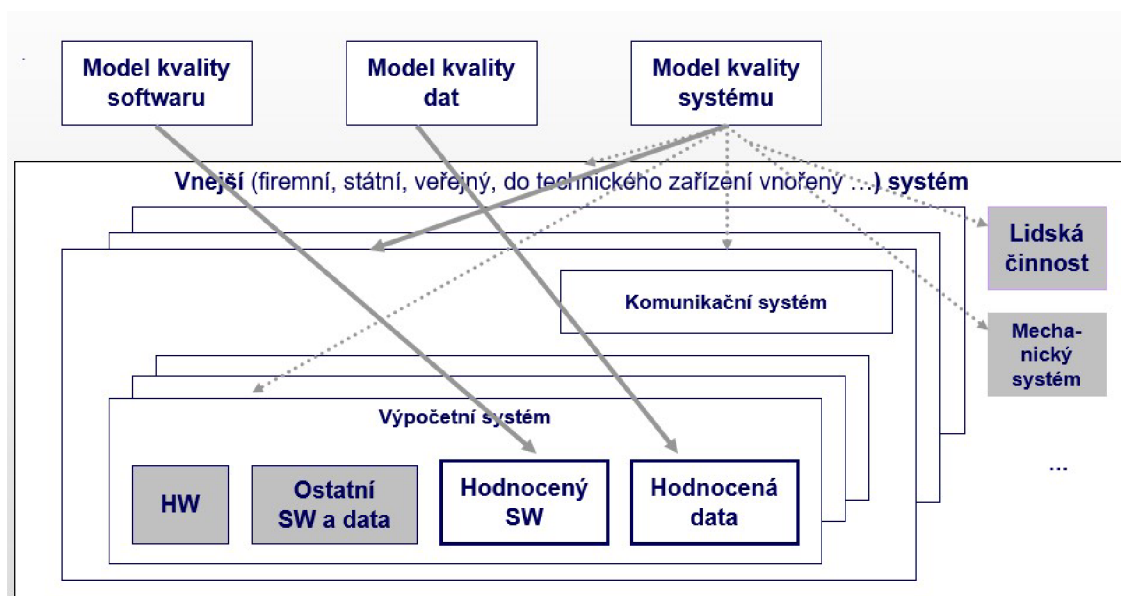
Model kvality softwaru

Model kvality dat

Model kvality systému

Vnější (firemní, státní, veřejný, do technického zařízení vnořený …) systém

Lidská činnost

Komunikační systém

Mechanický systém

Výpočetní systém

HW

Ostatní SW a data

Hodnocený SW

Hodnocená data

…